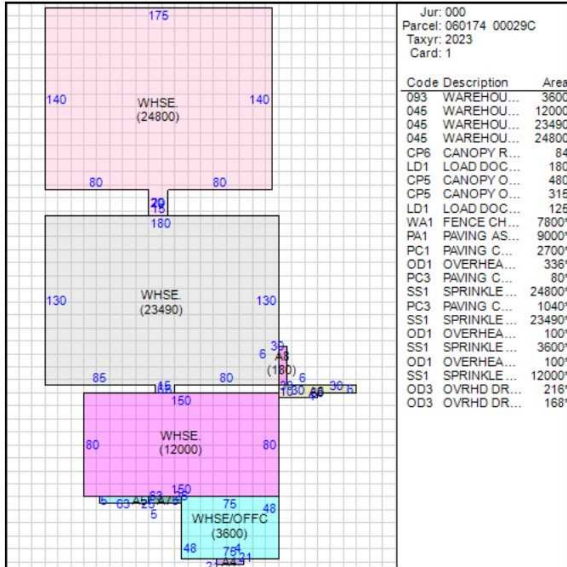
175
140
WHSE.
(24800)
140
80
80
20
180
130
WHSE.
(23490)
130
6
35
A3
(180)
85
15
80
6
30
150
80
WHSE.
(12000)
80
150
75
48
WHSE/OFFC
(3600)
48
75
21
5
63
20
5

Jur: 000
Parcel: 060174 00029C
Taxyr: 2023
Card: 1

| Code | Description | Area |
|---|---|---|
| 093 | WAREHOU... | 3600 |
| 045 | WAREHOU... | 12000 |
| 045 | WAREHOU... | 23490 |
| 045 | WAREHOU... | 24800 |
| CP6 | CANOPY R... | 84 |
| LD1 | LOAD DOC... | 180 |
| CP5 | CANOPY O... | 480 |
| CP5 | CANOPY O... | 315 |
| LD1 | LOAD DOC... | 125 |
| WA1 | FENCE CH... | 7800' |
| PA1 | PAVING AS... | 9000' |
| PC1 | PAVING C... | 2700' |
| OD1 | OVERHEA... | 336' |
| PC3 | PAVING C... | 80' |
| SS1 | SPRINKLE... | 24800' |
| PC3 | PAVING C... | 1040' |
| SS1 | SPRINKLE... | 23490' |
| OD1 | OVERHEA... | 100' |
| SS1 | SPRINKLE... | 3600' |
| OD1 | OVERHEA... | 100' |
| SS1 | SPRINKLE... | 12000' |
| OD3 | OVRHD DR... | 216' |
| OD3 | OVRHD DR... | 168' |